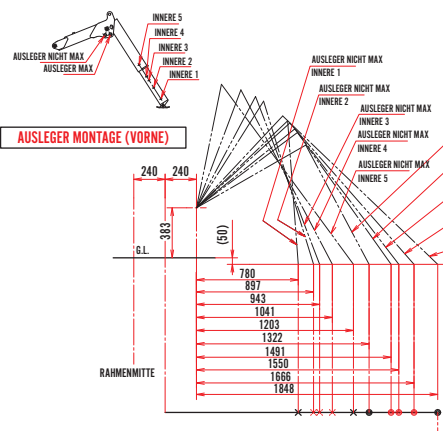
INNERE 5
INNERE 4
INNERE 3
INNERE 2
INNERE 1
AUSLEGER NICHT MAX
AUSLEGER MAX

AUSLEGER NICHT MAX
INNERE 1
AUSLEGER NICHT MAX
INNERE 2
AUSLEGER NICHT MAX
INNERE 3
AUSLEGER NICHT MAX
INNERE 4
AUSLEGER NICHT MAX
INNERE 5

AUSLEGER MONTAGE (VORNE)

240
240
383
(50)
G.L.
780
897
943
1041
1203
1322
1491
1550
1666
1848
RAHMENMITTE